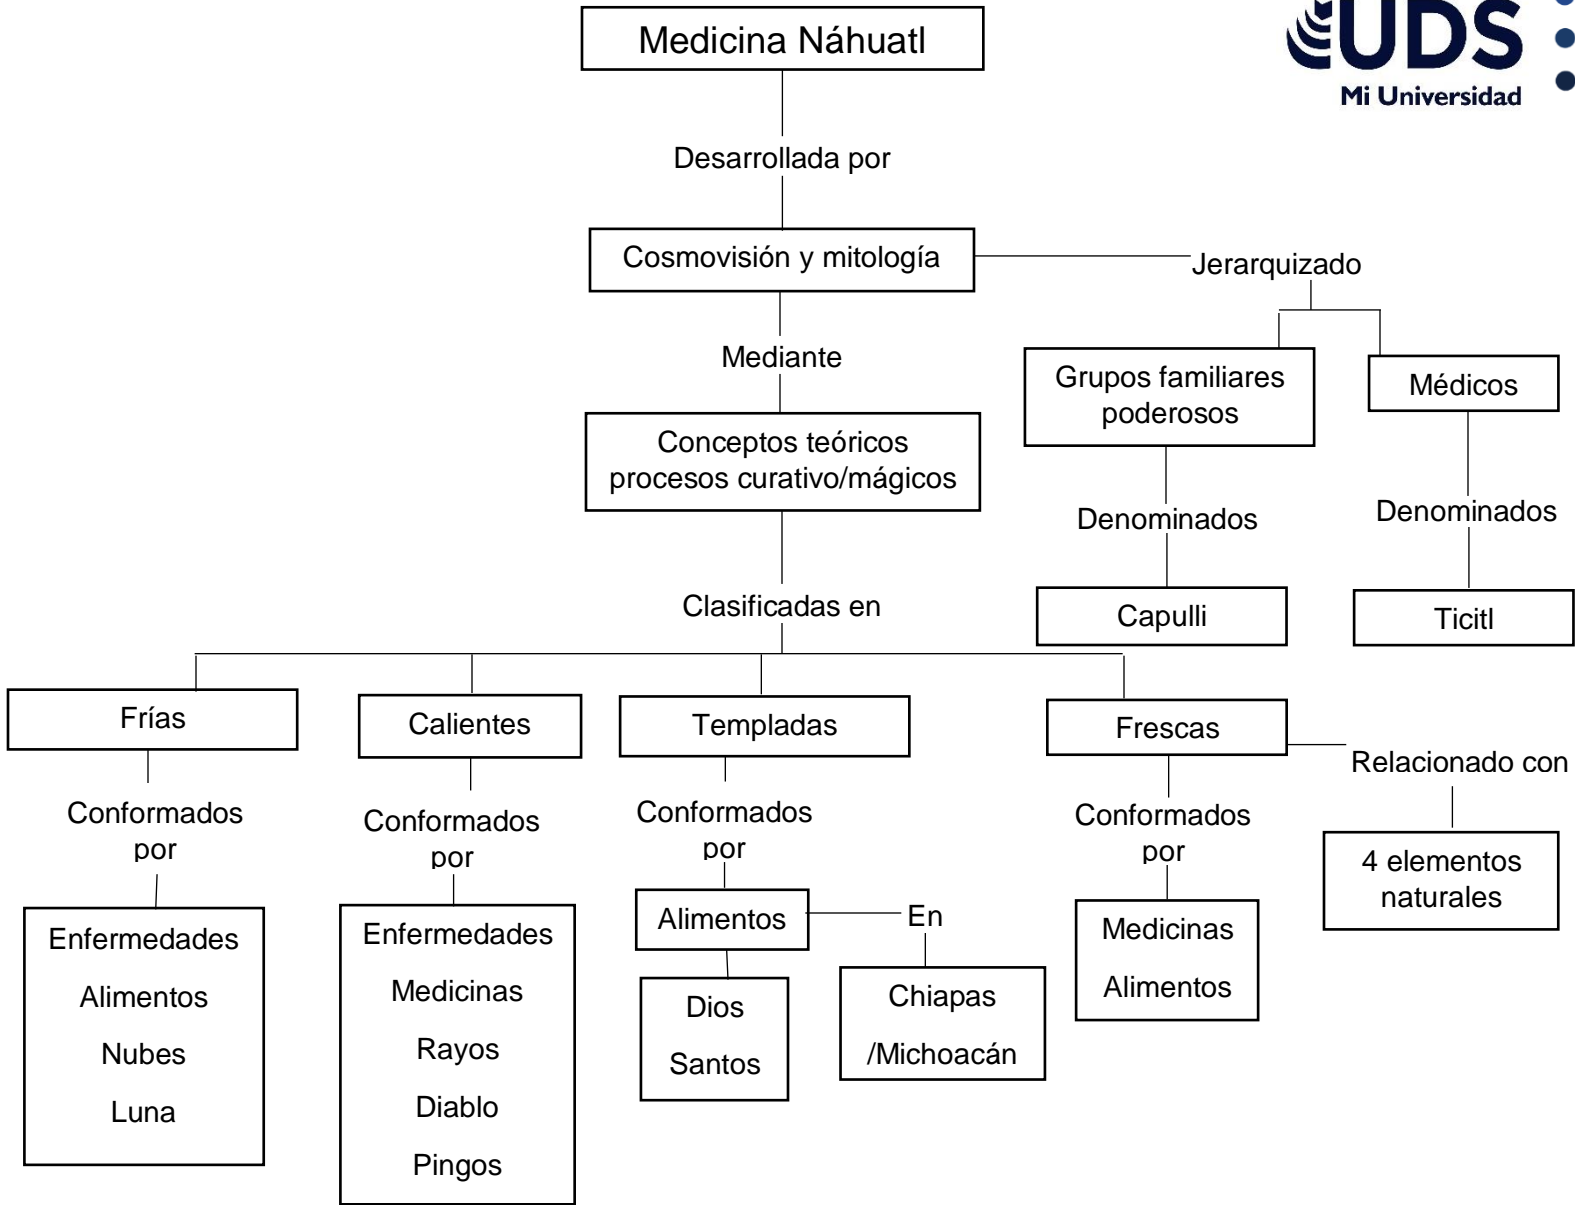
UDS
Mi Universidad

Medicina Náhuatl

Desarrollada por

Cosmovisión y mitología

Jerarquizado

Grupos familiares poderosos

Médicos

Denominados

Denominados

Capulli

Ticitl

Mediante

Conceptos teóricos procesos curativo/mágicos

Clasificadas en

Frías

Conformados por

Enfermedades
Alimentos
Nubes
Luna

Calientes

Conformados por

Enfermedades
Medicinas
Rayos
Diablo
Pingos

Templadas

Conformados por

Alimentos

En

Dios
Santos

Chiapas
/Michoacán

Frescas

Conformados por

Medicinas
Alimentos

Relacionado con

4 elementos naturales